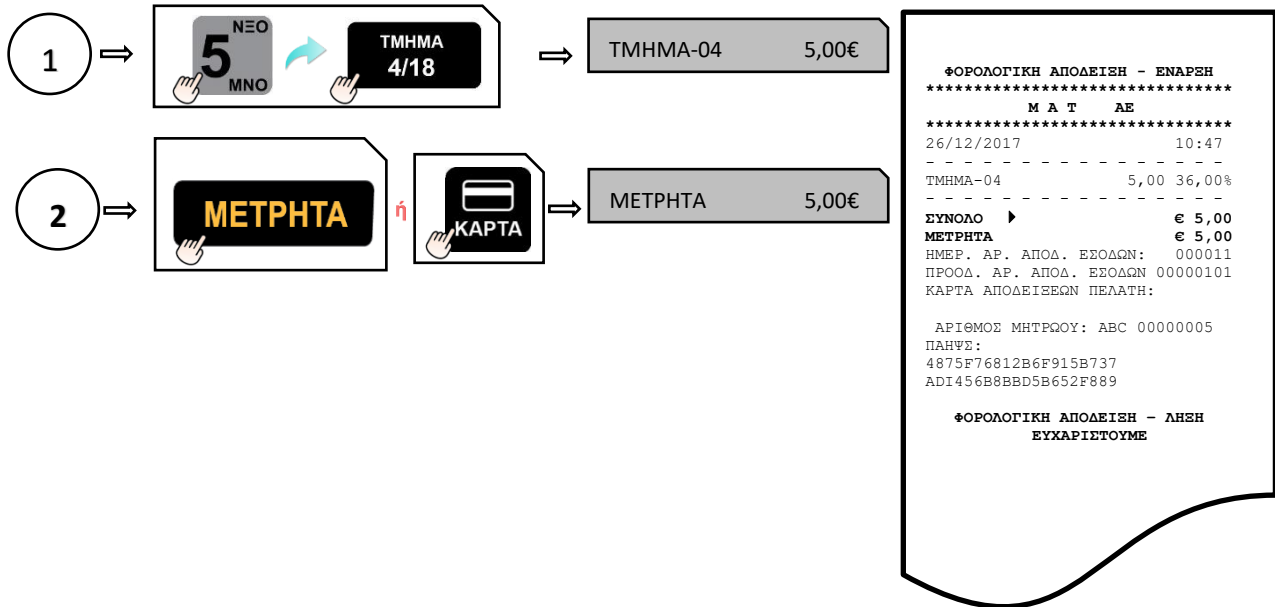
1 ⇨ ΝΞΟ 5 ΜΝΟ ΤΜΗΜΑ 4/18 ⇨ ΤΜΗΜΑ-04 5,00€

2 ⇨ ΜΕΤΡΗΤΑ ή ΚΑΡΤΑ ⇨ ΜΕΤΡΗΤΑ 5,00€

ΦΟΡΟΛΟΓΙΚΗ ΑΠΟΔΕΙΞΗ - ΕΝΑΡΞΗ
********************************
Μ Α Τ ΑΕ
********************************
26/12/2017 10:47
- - - - - - - - - - - - - - - -
ΤΜΗΜΑ-04 5,00 36,00%
- - - - - - - - - - - - - - - -
ΣΥΝΟΛΟ € 5,00
ΜΕΤΡΗΤΑ € 5,00
ΗΜΕΡ. ΑΡ. ΑΠΟΔ. ΕΣΟΔΩΝ: 000011
ΠΡΟΟΔ. ΑΡ. ΑΠΟΔ. ΕΣΟΔΩΝ 00000101
ΚΑΡΤΑ ΑΠΟΔΕΙΞΕΩΝ ΠΕΛΑΤΗ:

ΑΡΙΘΜΟΣ ΜΗΤΡΩΟΥ: ABC 00000005
ΠΑΗΨΣ:
4875F76812B6F915B737
ADI456B8BBD5B652F889

ΦΟΡΟΛΟΓΙΚΗ ΑΠΟΔΕΙΞΗ – ΛΗΞΗ
ΕΥΧΑΡΙΣΤΟΥΜΕ